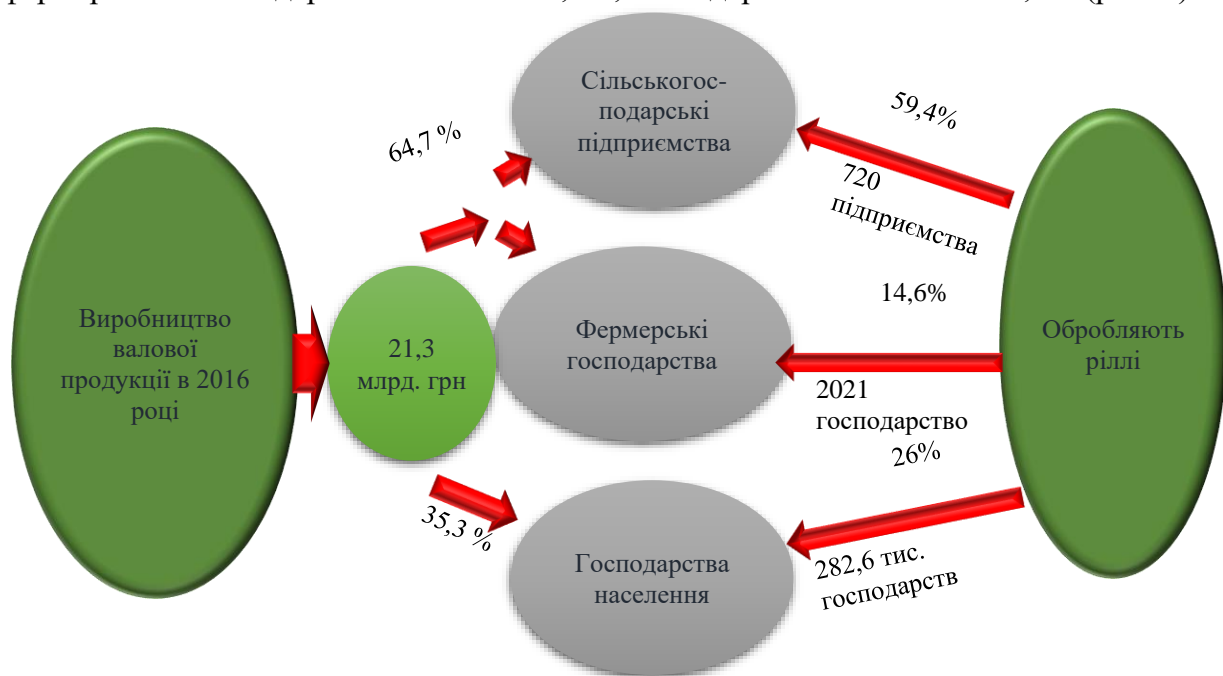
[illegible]

Виробництво валової продукції в 2016 році

21,3 млрд. грн

64,7 %

35,3 %

Сільськогосподарські підприємства

Фермерські господарства

Господарства населення

59,4%

720 підприємства

14,6%

2021 господарство

26%

282,6 тис. господарств

Обробляють ріллі